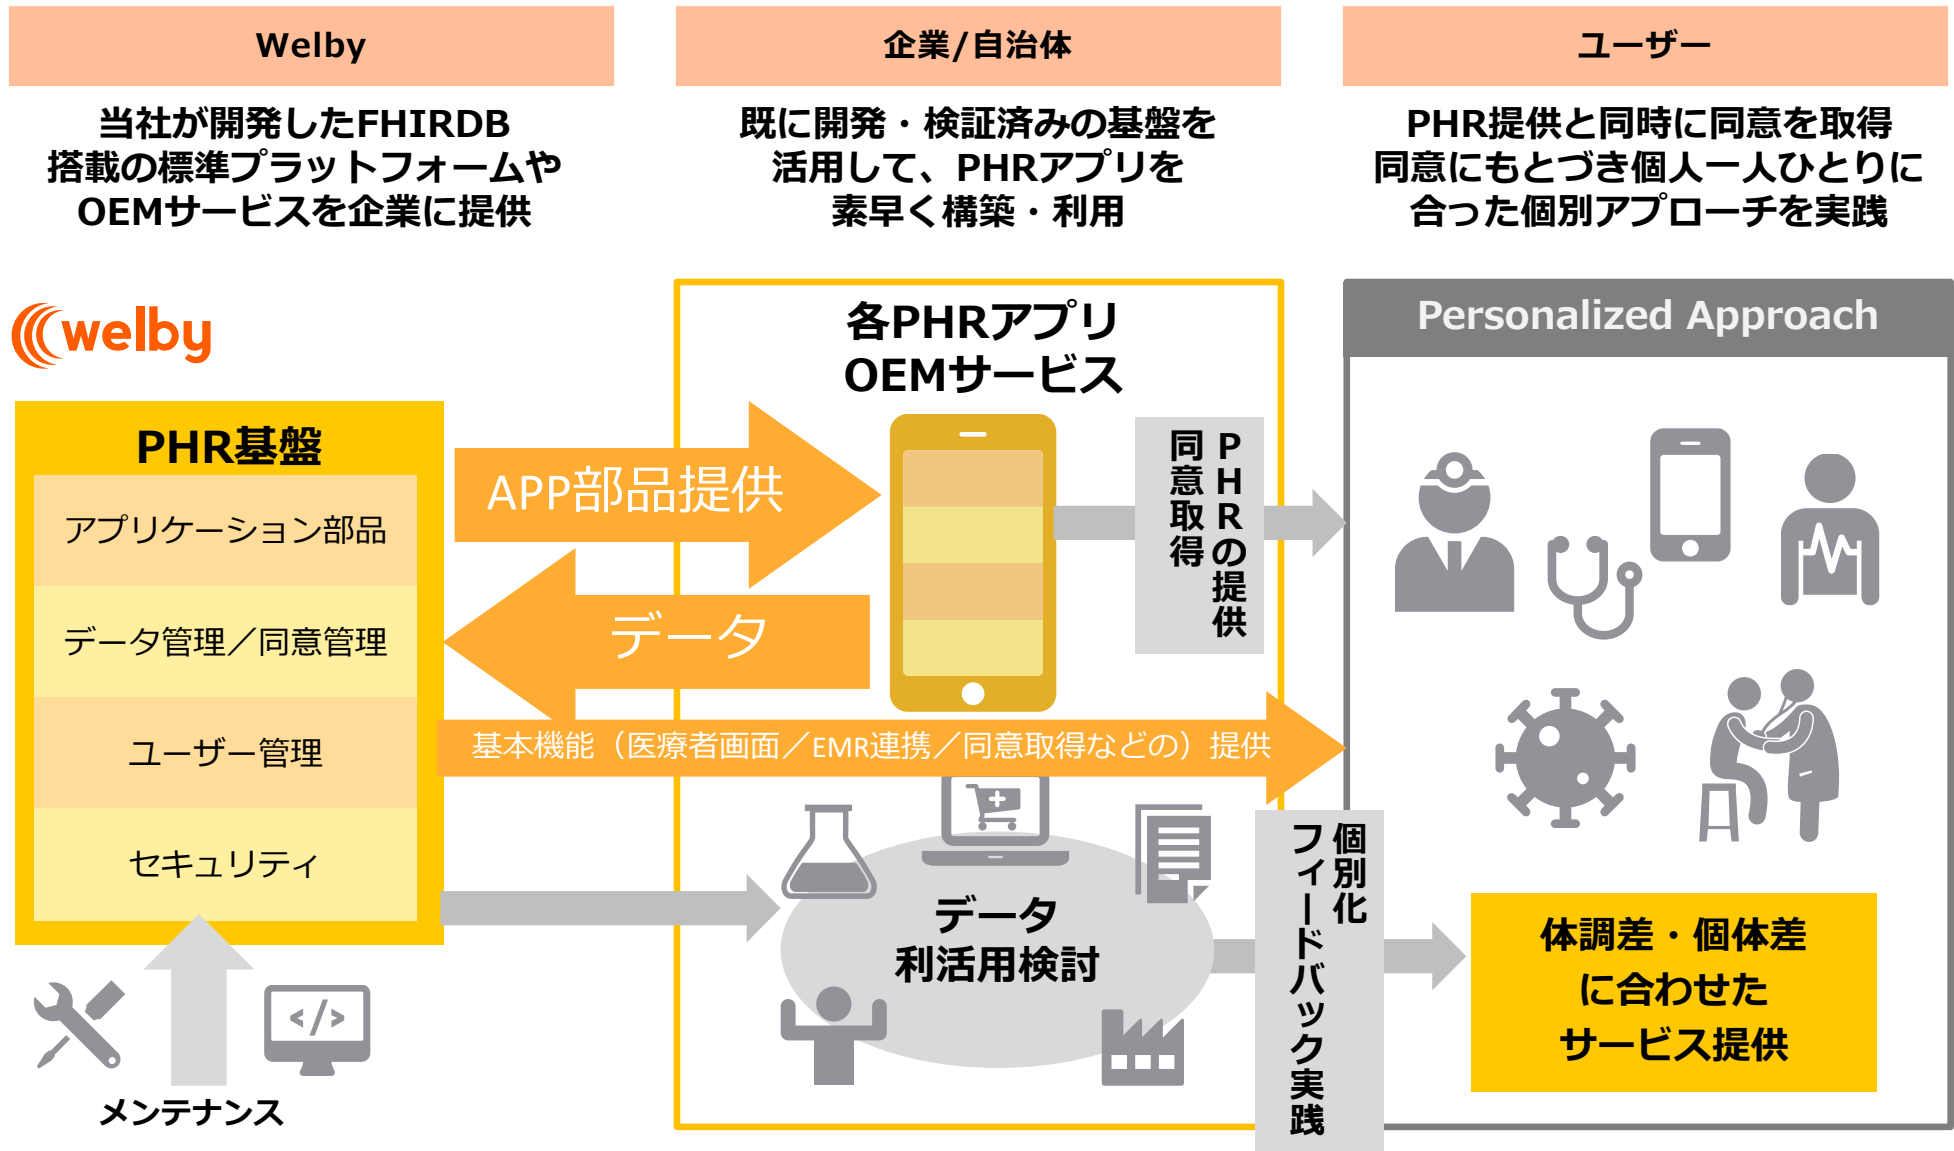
Welby

企業/自治体

ユーザー

当社が開発したFHIRDB搭載の標準プラットフォームやOEMサービスを企業に提供

既に開発・検証済みの基盤を活用して、PHRアプリを素早く構築・利用

PHR提供と同時に同意を取得
同意にもとづき個人一人ひとりに合った個別アプローチを実践

welby

PHR基盤

アプリケーション部品

データ管理／同意管理

ユーザー管理

セキュリティ

メンテナンス

APP部品提供

データ

各PHRアプリ
OEMサービス

PHRの提供

同意取得

基本機能（医療者画面／EMR連携／同意取得などの）提供

データ
利活用検討

個別化
フィードバック実践

Personalized Approach

体調差・個体差
に合わせた
サービス提供